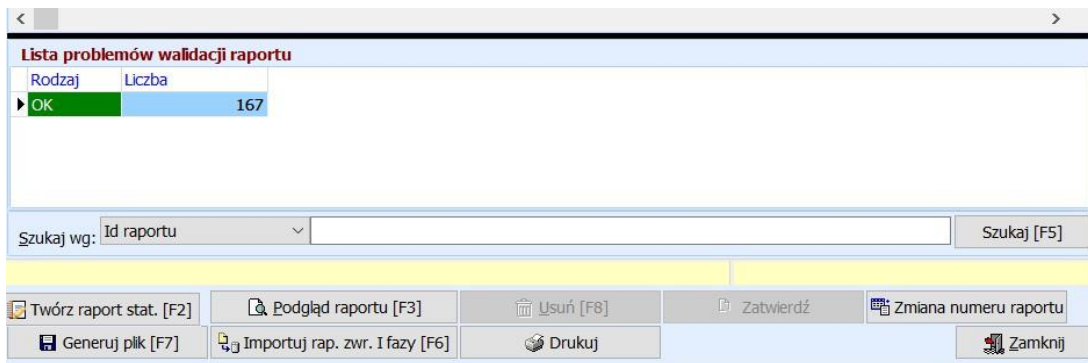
Lista problemów walidacji raportu

| Rodzaj | Liczba |
|---|---|
| OK | 167 |

Szukaj wg: Id raportu

Szukaj [F5]

Twórz raport stat. [F2]
Podgląd raportu [F3]
Usuń [F8]
Zatwierdź
Zmiana numeru raportu
Generuj plik [F7]
Importuj rap. zwr. I fazy [F6]
Drukuj
Zamknij